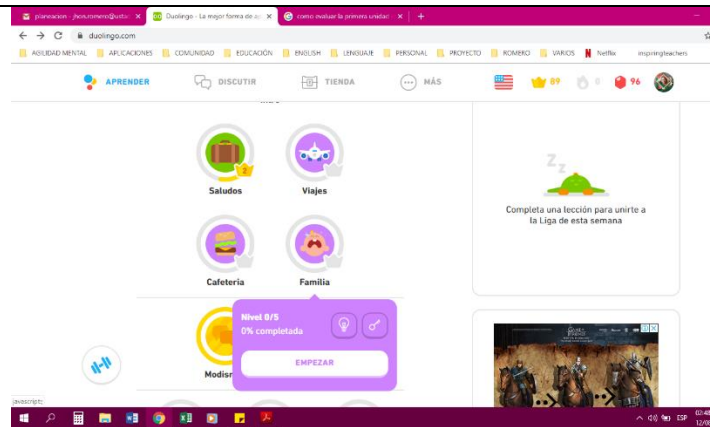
planeacion - jhon.romero@ustu ×
Duolingo - La mejor forma de ap ×
como evaluar la primera unidad ×
+

duolingo.com

AGILIDAD MENTAL | APLICACIONES | COMUNIDAD | EDUCACIÓN | ENGLISH | LENGUAJE | PERSONAL | PROYECTO | ROMERO | VARIOS | Netflix | inspiringteachers

APRENDER | DISCUTIR | TIENDA | MÁS | 89 | 0 | 96

2
Saludos
Viajes

Cafeteria
Familia

Nivel 0/5
0% completada
EMPEZAR

Modism

Z Z
Completa una lección para unirte a la Liga de esta semana

javascript:

ESP 03:48 12/08